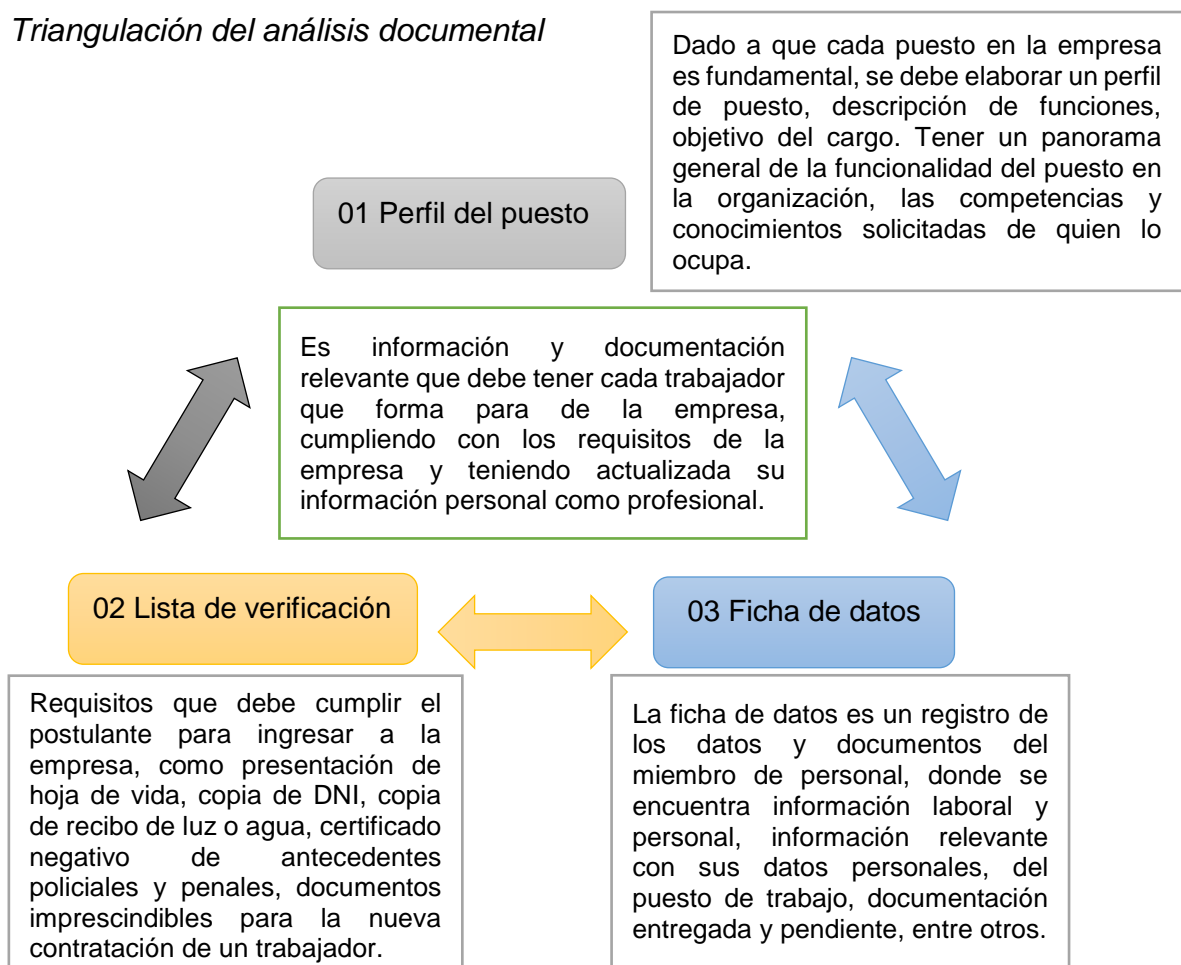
*Triangulación del análisis documental*

Dado a que cada puesto en la empresa es fundamental, se debe elaborar un perfil de puesto, descripción de funciones, objetivo del cargo. Tener un panorama general de la funcionalidad del puesto en la organización, las competencias y conocimientos solicitadas de quien lo ocupa.

01 Perfil del puesto

Es información y documentación relevante que debe tener cada trabajador que forma para de la empresa, cumpliendo con los requisitos de la empresa y teniendo actualizada su información personal como profesional.

02 Lista de verificación

03 Ficha de datos

Requisitos que debe cumplir el postulante para ingresar a la empresa, como presentación de hoja de vida, copia de DNI, copia de recibo de luz o agua, certificado negativo de antecedentes policiales y penales, documentos imprescindibles para la nueva contratación de un trabajador.

La ficha de datos es un registro de los datos y documentos del miembro de personal, donde se encuentra información laboral y personal, información relevante con sus datos personales, del puesto de trabajo, documentación entregada y pendiente, entre otros.